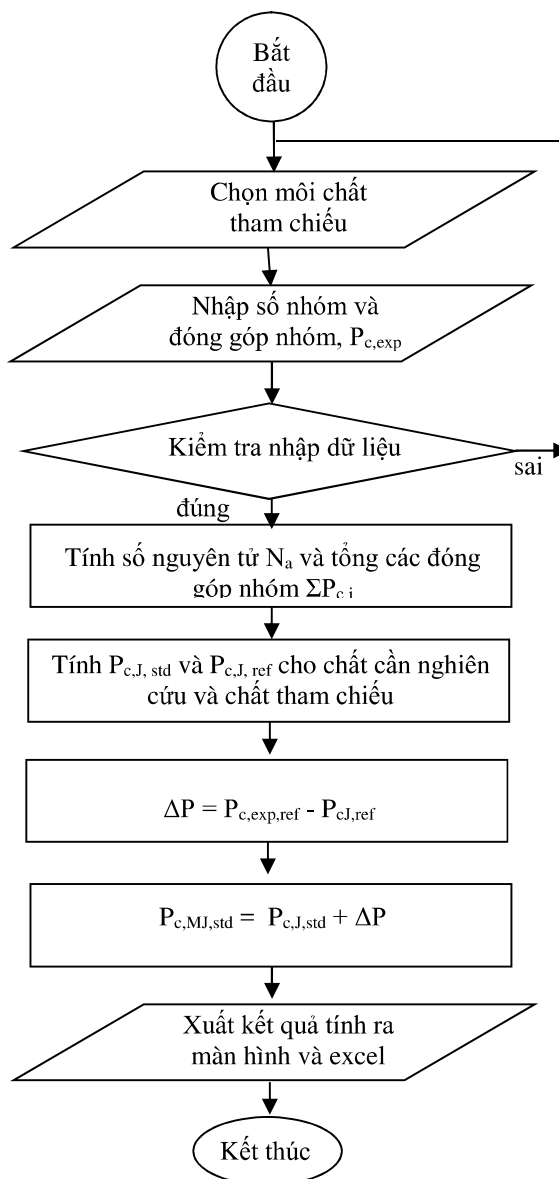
Bắt đầu

Chọn môi chất tham chiếu

Nhập số nhóm và đóng góp nhóm, $P_{c,exp}$

Kiểm tra nhập dữ liệu

sai

đúng

Tính số nguyên tử $N_a$ và tổng các đóng góp nhóm $\Sigma P_{c,i}$

Tính $P_{c,J,std}$ và $P_{c,J,ref}$ cho chất cần nghiên cứu và chất tham chiếu

$\Delta P = P_{c,exp,ref} - P_{cJ,ref}$

$P_{c,MJ,std} = P_{c,J,std} + \Delta P$

Xuất kết quả tính ra màn hình và excel

Kết thúc